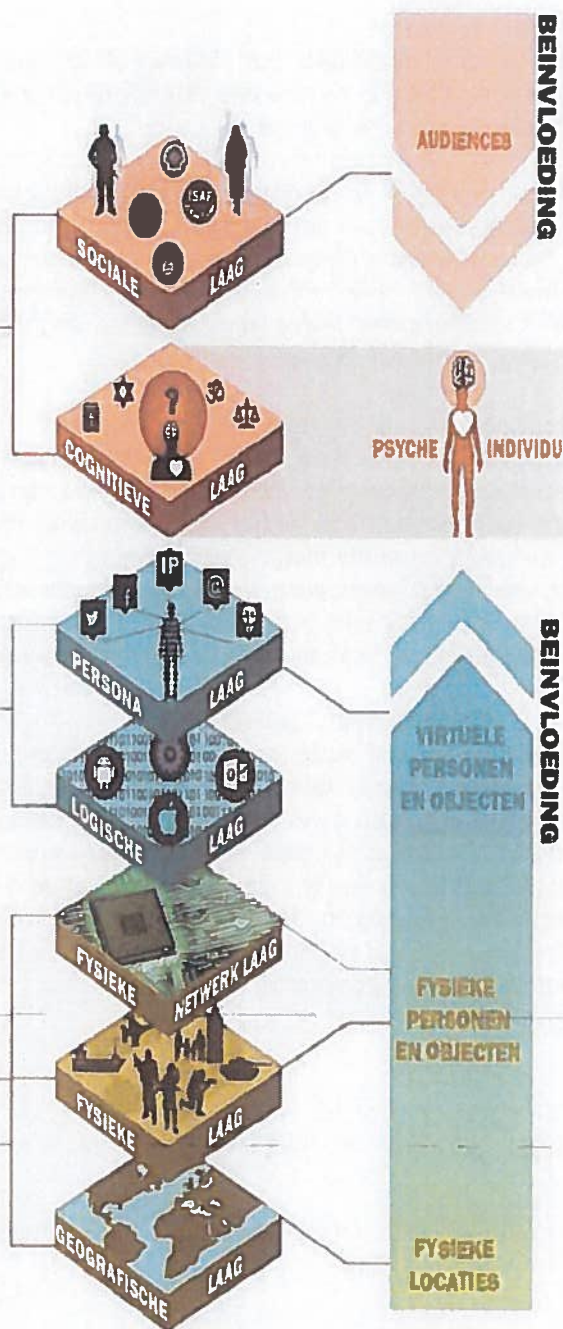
BEINVLOEDING

AUDIENCES

ISAF

SOCIALE LAAG

PSYCHE

INDIVIDU

COGNITIEVE LAAG

BEINVLOEDING

IP

PERSONA LAAG

VIRTUELE PERSONEN EN OBJECTEN

LOGISCHE LAAG

FYSIEKE NETWERK LAAG

FYSIEKE PERSONEN EN OBJECTEN

FYSIEKE LAAG

GEOGRAFISCHE LAAG

FYSIEKE LOCATIES